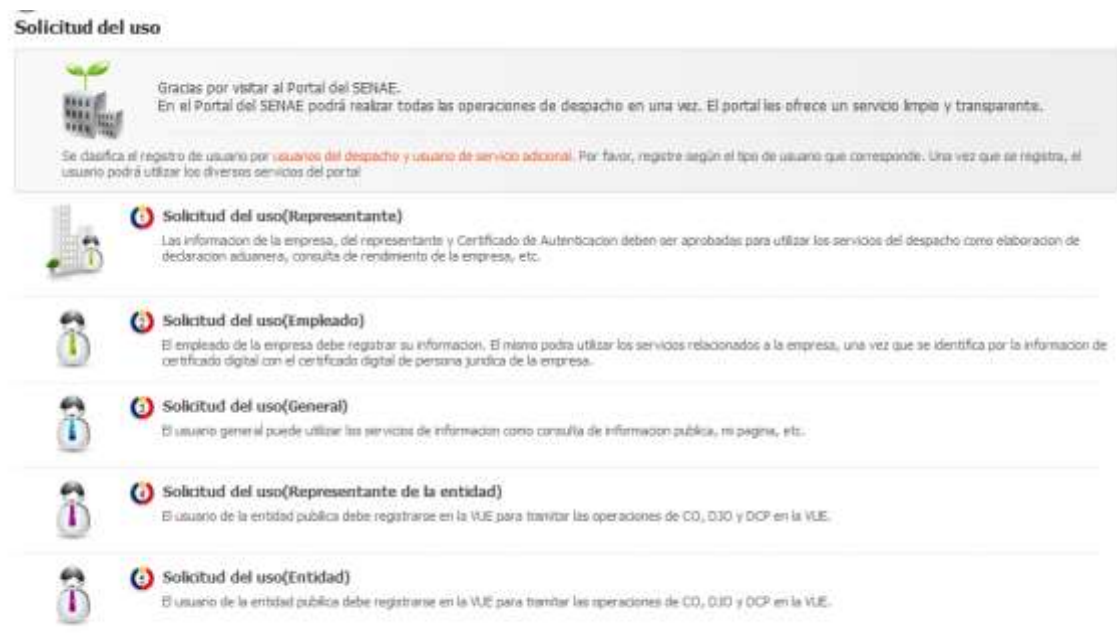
Solicitud del uso

Gracias por visitar al Portal del SENAE.
En el Portal del SENAE podrá realizar todas las operaciones de despacho en una vez. El portal les ofrece un servicio limpio y transparente.

Se clasifica el registro de usuario por usuarios del despacho y usuario de servicio adicional. Por favor, registre según el tipo de usuario que corresponde. Una vez que se registra, el usuario podrá utilizar los diversos servicios del portal

Solicitud del uso(Representante)
Las informacion de la empresa, del representante y Certificado de Autenticacion deben ser aprobadas para utilizar los servicios del despacho como elaboracion de declaracion aduanera, consulta de rendimiento de la empresa, etc.

Solicitud del uso(Empleado)
El empleado de la empresa debe registrar su informacion. El mismo podra utilizar los servicios relacionados a la empresa, una vez que se identifica por la informacion de certificado digital con el certificado digital de persona juridica de la empresa.

Solicitud del uso(General)
El usuario general puede utilizar los servicios de informacion como consulta de informacion publica, mi pagina, etc.

Solicitud del uso(Representante de la entidad)
El usuario de la entidad publica debe registrarse en la VUE para tramitar las operaciones de CO, DJO y DCP en la VUE.

Solicitud del uso(Entidad)
El usuario de la entidad publica debe registrarse en la VUE para tramitar las operaciones de CO, DJO y DCP en la VUE.